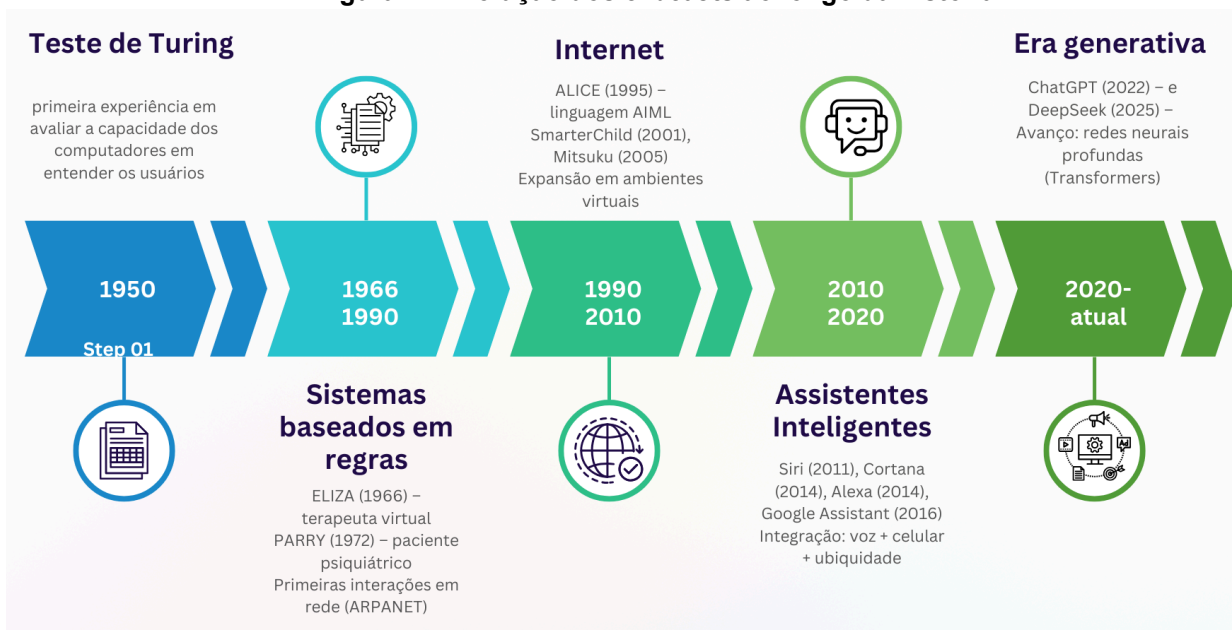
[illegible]

Teste de Turing

primeira experiência em avaliar a capacidade dos computadores em entender os usuários

Internet

ALICE (1995) – linguagem AIML SmarterChild (2001), Mitsuku (2005) Expansão em ambientes virtuais

Era generativa

ChatGPT (2022) – e DeepSeek (2025) – Avanço: redes neurais profundas (Transformers)

1950

Step 01

1966 1990

1990 2010

2010 2020

2020- atual

Sistemas baseados em regras

ELIZA (1966) – terapeuta virtual PARRY (1972) – paciente psiquiátrico Primeiras interações em rede (ARPANET)

Assistentes Inteligentes

Siri (2011), Cortana (2014), Alexa (2014), Google Assistant (2016) Integração: voz + celular + ubiquidade